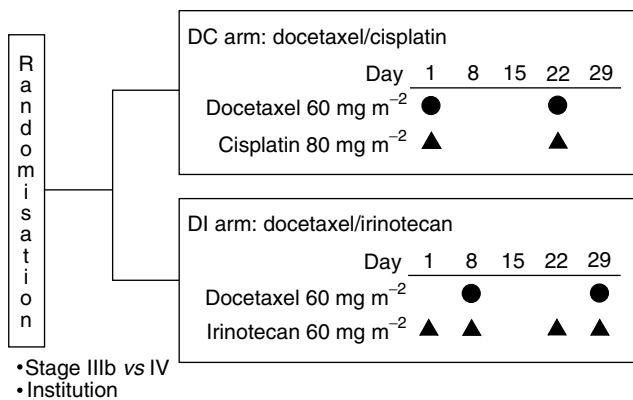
R a n d o m i s a t i o n

DC arm: docetaxel/cisplatin

| Day | 1 | 8 | 15 | 22 | 29 |
|---|---|---|---|---|---|
| Docetaxel 60 mg $m^{-2}$ | ● | | | ● | |
| Cisplatin 80 mg $m^{-2}$ | ▲ | | | ▲ | |

DI arm: docetaxel/irinotecan

| Day | 1 | 8 | 15 | 22 | 29 |
|---|---|---|---|---|---|
| Docetaxel 60 mg $m^{-2}$ | | ● | | | ● |
| Irinotecan 60 mg $m^{-2}$ | ▲ | ▲ | | ▲ | ▲ |

•Stage IIIb *vs* IV
•Institution